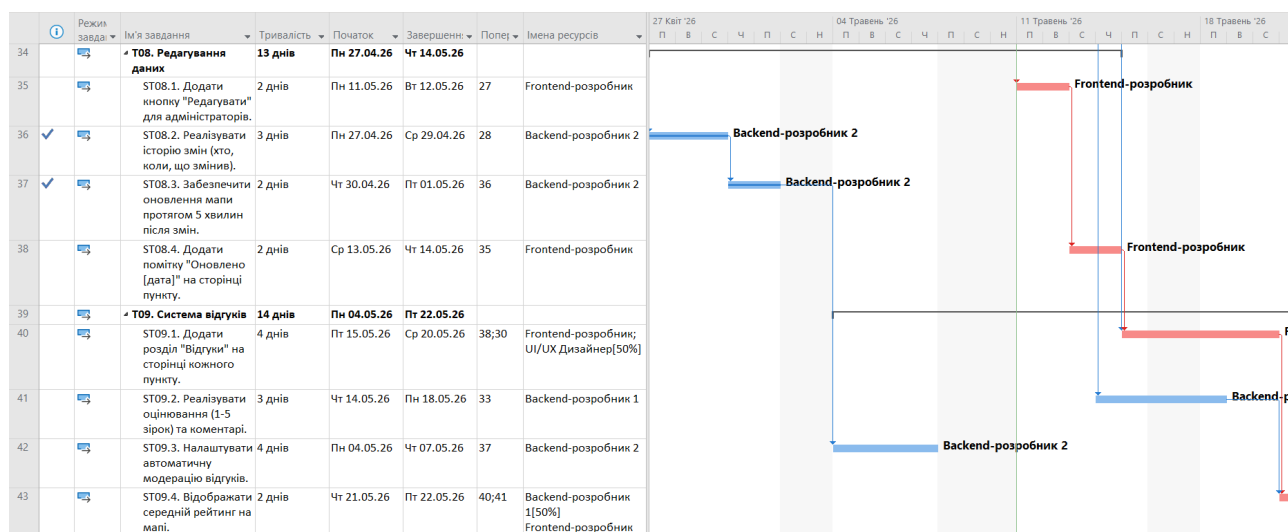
| | ⓘ | Режим завдан | Ім'я завдання | Тривалість | Початок | Завершення | Попер | Імена ресурсів |
|---|---|---|---|---|---|---|---|---|
| 34 | | | T08. Редагування даних | 13 днів | Пн 27.04.26 | Чт 14.05.26 | | |
| 35 | | | ST08.1. Додати кнопку "Редагувати" для адміністраторів. | 2 днів | Пн 11.05.26 | Вт 12.05.26 | 27 | Frontend-розробник |
| 36 | ✓ | | ST08.2. Реалізувати історію змін (хто, коли, що змінив). | 3 днів | Пн 27.04.26 | Ср 29.04.26 | 28 | Backend-розробник 2 |
| 37 | ✓ | | ST08.3. Забезпечити оновлення мапи протягом 5 хвилин після змін. | 2 днів | Чт 30.04.26 | Пт 01.05.26 | 36 | Backend-розробник 2 |
| 38 | | | ST08.4. Додати помітку "Оновлено [дата]" на сторінці пункту. | 2 днів | Ср 13.05.26 | Чт 14.05.26 | 35 | Frontend-розробник |
| 39 | | | T09. Система відгуків | 14 днів | Пн 04.05.26 | Пт 22.05.26 | | |
| 40 | | | ST09.1. Додати розділ "Відгуки" на сторінці кожного пункту. | 4 днів | Пт 15.05.26 | Ср 20.05.26 | 38;30 | Frontend-розробник; UI/UX Дизайнер[50%] |
| 41 | | | ST09.2. Реалізувати оцінювання (1-5 зірок) та коментарі. | 3 днів | Чт 14.05.26 | Пн 18.05.26 | 33 | Backend-розробник 1 |
| 42 | | | ST09.3. Налаштувати автоматичну модерацію відгуків. | 4 днів | Пн 04.05.26 | Чт 07.05.26 | 37 | Backend-розробник 2 |
| 43 | | | ST09.4. Відображати середній рейтинг на мапі. | 2 днів | Чт 21.05.26 | Пт 22.05.26 | 40;41 | Backend-розробник 1[50%] Frontend-розробник |

27 Квіт '26 | 04 Травень '26 | 11 Травень '26 | 18 Травень '26
П В С Ч П С Н П В С Ч П С Н П В С Ч П С Н П В С

Frontend-розробник
Backend-розробник 2
Backend-розробник 2
Frontend-розробник
Backend-р
Backend-розробник 2